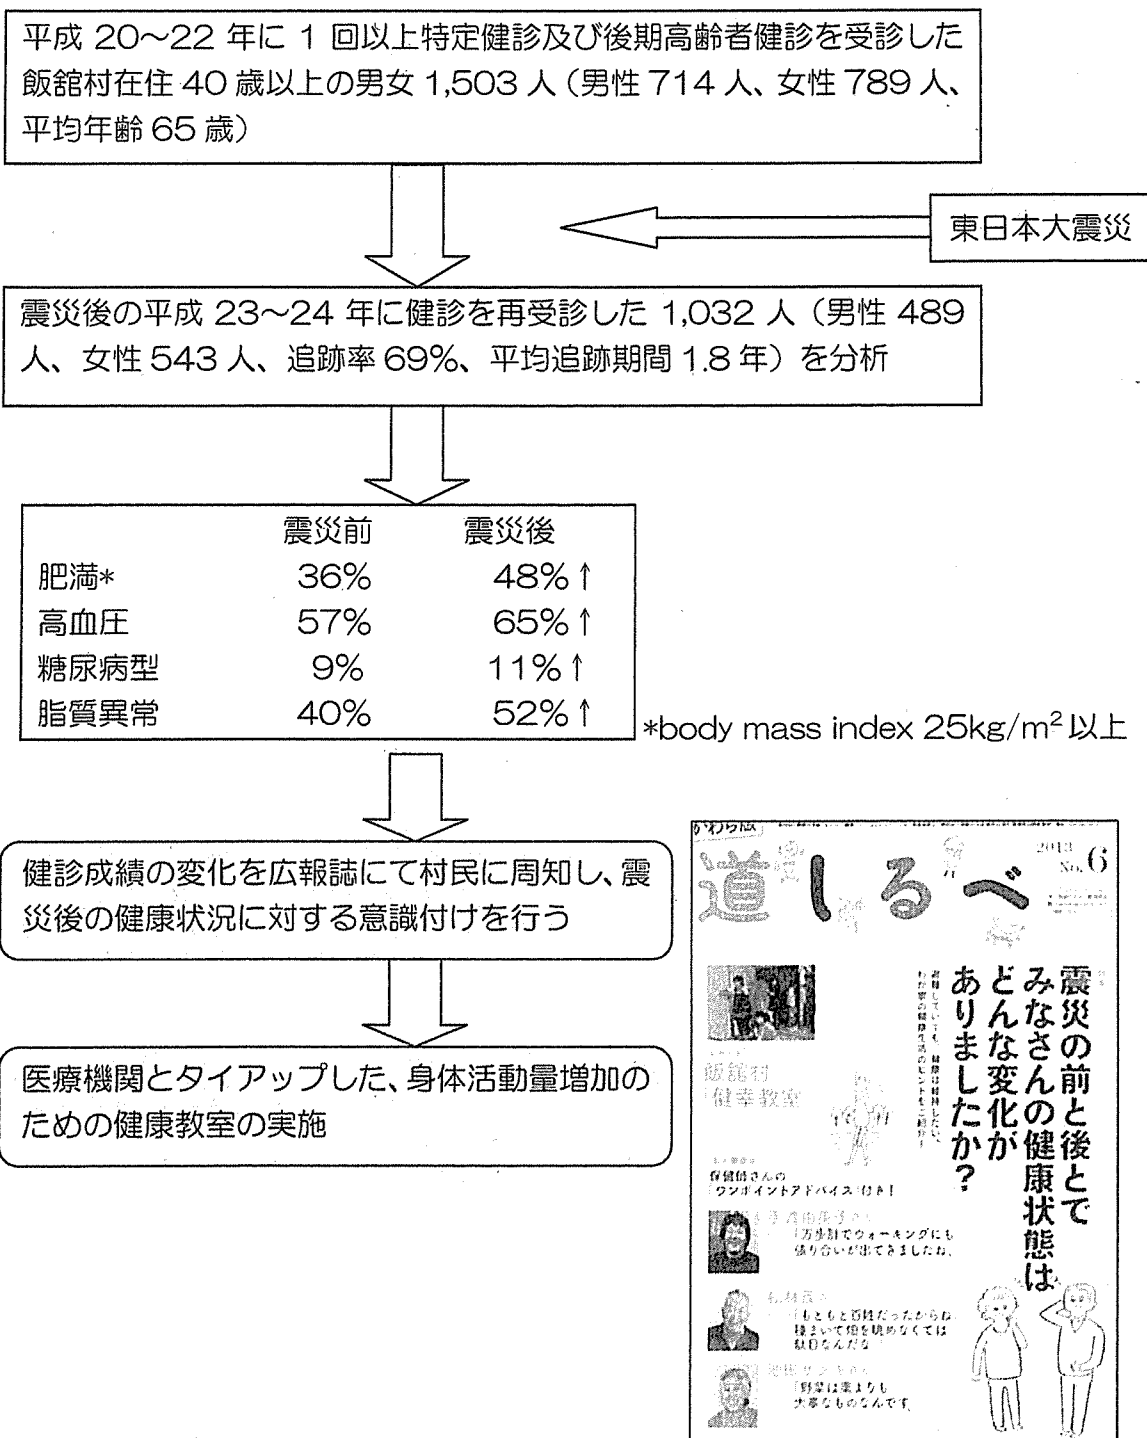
平成 20~22 年に 1 回以上特定健診及び後期高齢者健診を受診した飯舘村在住 40 歳以上の男女 1,503 人（男性 714 人、女性 789 人、平均年齢 65 歳）

東日本大震災

震災後の平成 23~24 年に健診を再受診した 1,032 人（男性 489 人、女性 543 人、追跡率 69%、平均追跡期間 1.8 年）を分析

| | 震災前 | 震災後 |
|---|---|---|
| 肥満* | 36% | 48%↑ |
| 高血圧 | 57% | 65%↑ |
| 糖尿病型 | 9% | 11%↑ |
| 脂質異常 | 40% | 52%↑ |

*body mass index 25kg/m² 以上

健診成績の変化を広報誌にて村民に周知し、震災後の健康状態に対する意識付けを行う

医療機関とタイアップした、身体活動量増加のための健康教室の実施

道しるべ
2013 No.6
震災の前と後とでみなさんの健康状態はどんな変化がありましたか？
飯舘村「健康教室」
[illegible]さんの「ワンポイントアドバイス」付き！
「万歩計でウォーキングにも張り合いが出てきましたね。」
「もともと百姓だったからね 畑まいて畑を耕めなくては駄目なんだ」
「野菜は薬よりも大事なものなんです。」